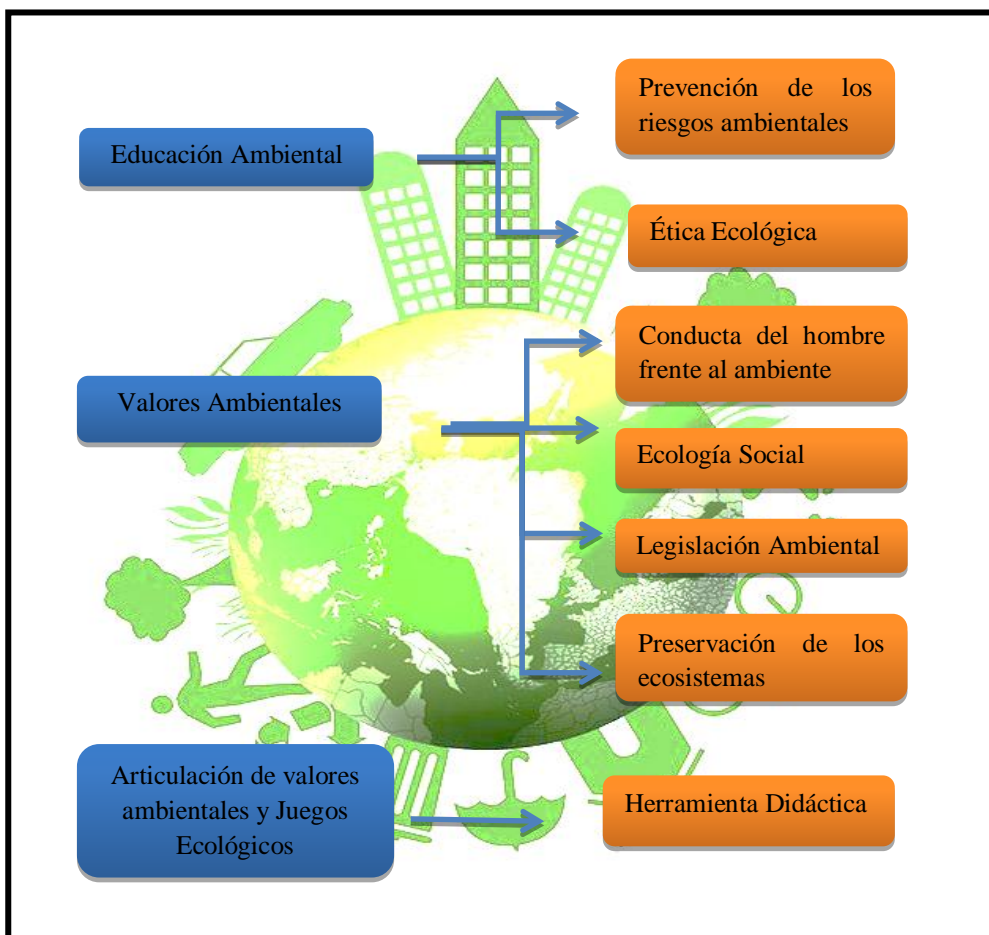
Educación Ambiental

Prevención de los riesgos ambientales

Ética Ecológica

Valores Ambientales

Conducta del hombre frente al ambiente

Ecología Social

Legislación Ambiental

Preservación de los ecosistemas

Articulación de valores ambientales y Juegos Ecológicos

Herramienta Didáctica